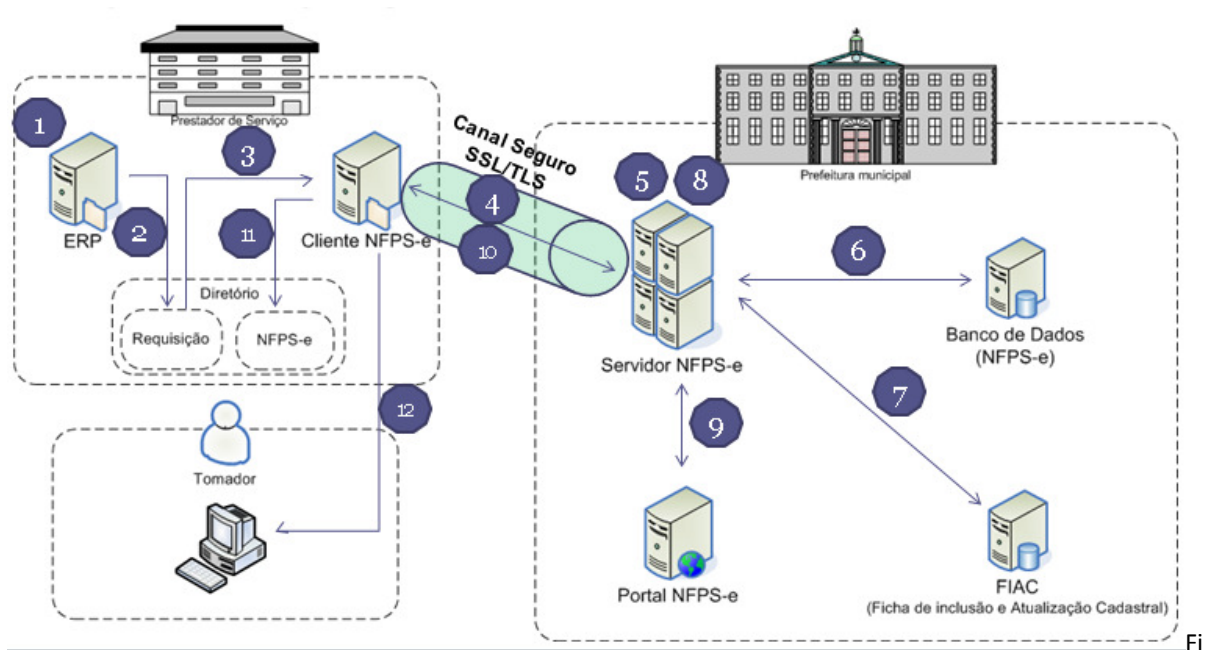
Prestador de Serviço

1

3

Canal Seguro SSL/TLS

5

8

Prefeitura municipal

ERP

2

11

Cliente NFPS-e

4

10

6

Diretório

Requisição

NFPS-e

Servidor NFPS-e

Banco de Dados (NFPS-e)

12

7

Tomador

9

Portal NFPS-e

FIAC (Ficha de inclusão e Atualização Cadastral)

Fi